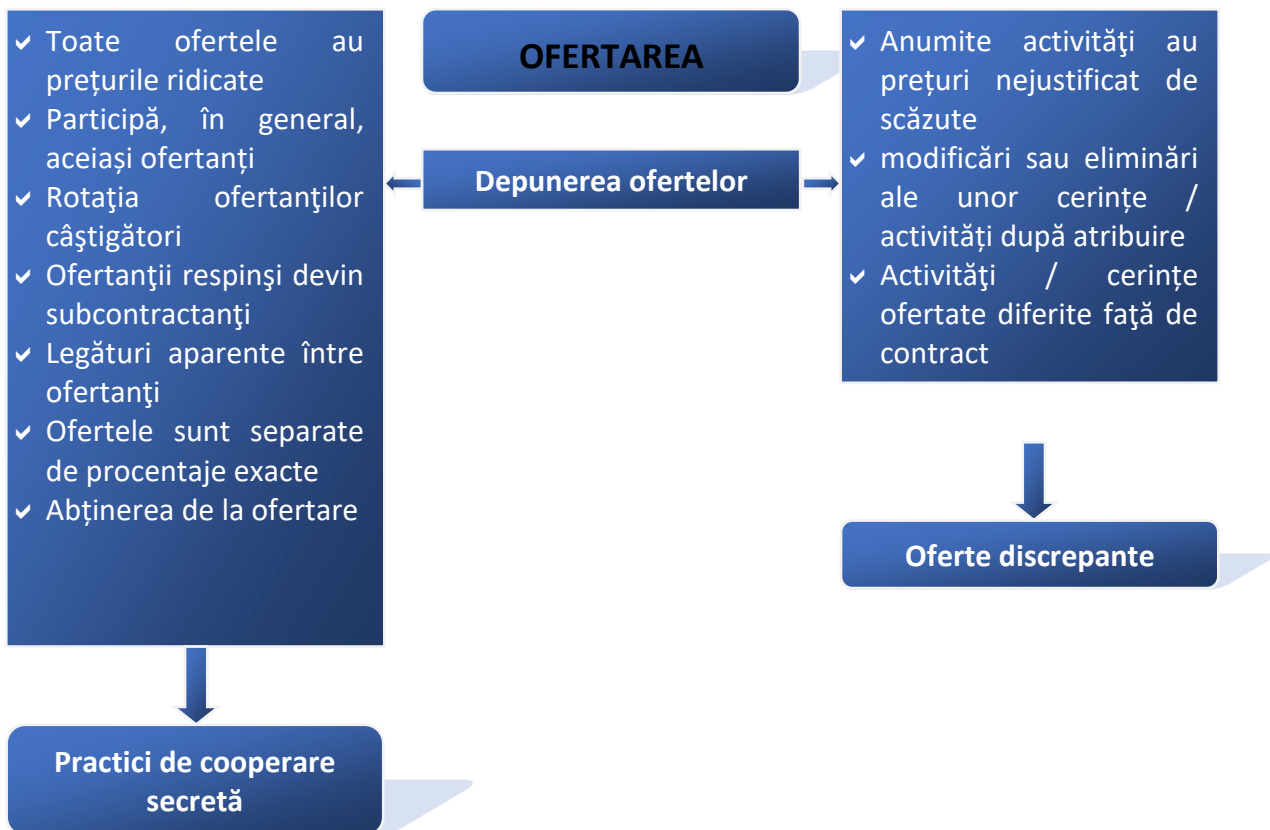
OFERTAREA

Depunerea ofertelor

- Toate ofertele au prețurile ridicate
- Participă, în general, aceiași ofertanți
- Rotaţia ofertanţilor câştigători
- Ofertanţii respinşi devin subcontractanţi
- Legături aparente între ofertanţi
- Ofertele sunt separate de procentaje exacte
- Abținerea de la ofertare

Practici de cooperare secretă

- Anumite activităţi au prețuri nejustificat de scăzute
- modificări sau eliminări ale unor cerințe / activități după atribuire
- Activităţi / cerințe ofertate diferite faţă de contract

Oferte discrepante